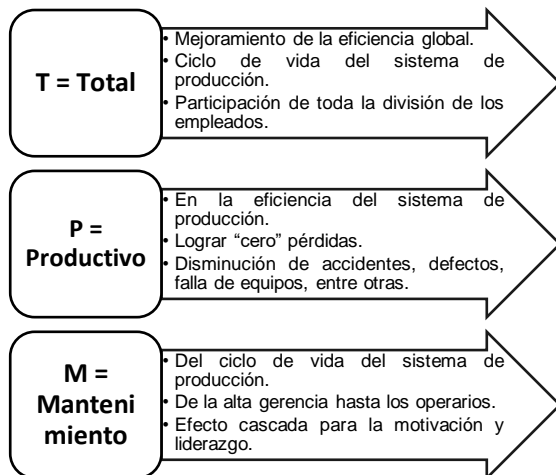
T = Total

• Mejoramiento de la eficiencia global.
• Ciclo de vida del sistema de producción.
• Participación de toda la división de los empleados.

P = Productivo

• En la eficiencia del sistema de producción.
• Lograr "cero" pérdidas.
• Disminución de accidentes, defectos, falla de equipos, entre otras.

M = Manteni miento

• Del ciclo de vida del sistema de producción.
• De la alta gerencia hasta los operarios.
• Efecto cascada para la motivación y liderazgo.